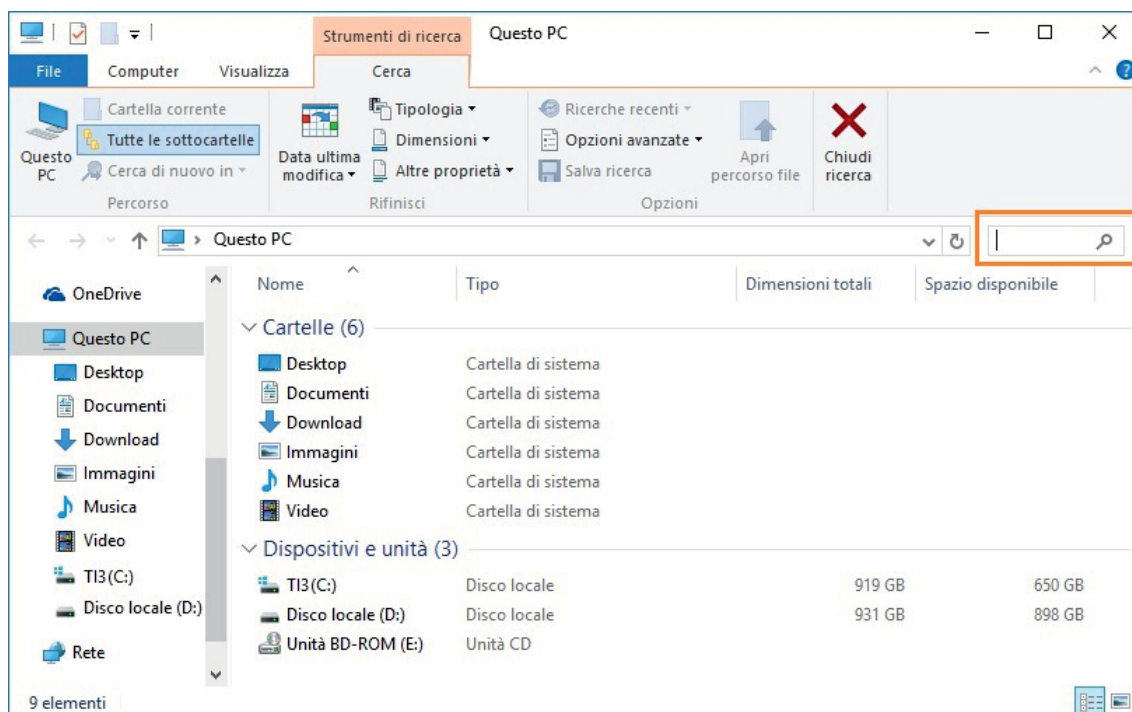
Strumenti di ricerca Questo PC

File Computer Visualizza Cerca

Questo PC
Cartella corrente
Tutte le sottocartelle
Cerca di nuovo in
Percorso

Data ultima modifica
Tipologia
Dimensioni
Altre proprietà
Rifinisci

Ricerche recenti
Opzioni avanzate
Salva ricerca
Apri percorso file
Opzioni

Chiudi ricerca

Questo PC

OneDrive
Questo PC
Desktop
Documenti
Download
Immagini
Musica
Video
TI3(C:)
Disco locale (D:)
Rete

| Nome | Tipo | Dimensioni totali | Spazio disponibile |
|---|---|---|---|
| Cartelle (6) | | | |
| Desktop | Cartella di sistema | | |
| Documenti | Cartella di sistema | | |
| Download | Cartella di sistema | | |
| Immagini | Cartella di sistema | | |
| Musica | Cartella di sistema | | |
| Video | Cartella di sistema | | |
| Dispositivi e unità (3) | | | |
| TI3(C:) | Disco locale | 919 GB | 650 GB |
| Disco locale (D:) | Disco locale | 931 GB | 898 GB |
| Unità BD-ROM (E:) | Unità CD | | |

9 elementi